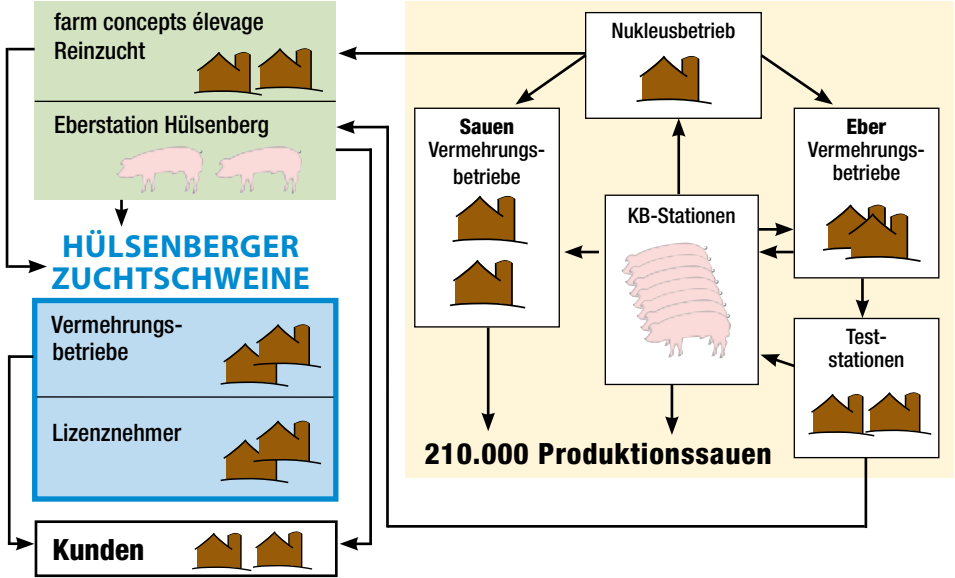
farm concepts élevage
Reinzucht

Eberstation Hülsenberg

HÜLSENBERGER
ZUCHTSCHWEINE

Vermehrungsbetriebe

Lizenznehmer

Kunden

Nukleusbetrieb

Sauen
Vermehrungsbetriebe

KB-Stationen

Eber
Vermehrungsbetriebe

Teststationen

210.000 Produktionssauen